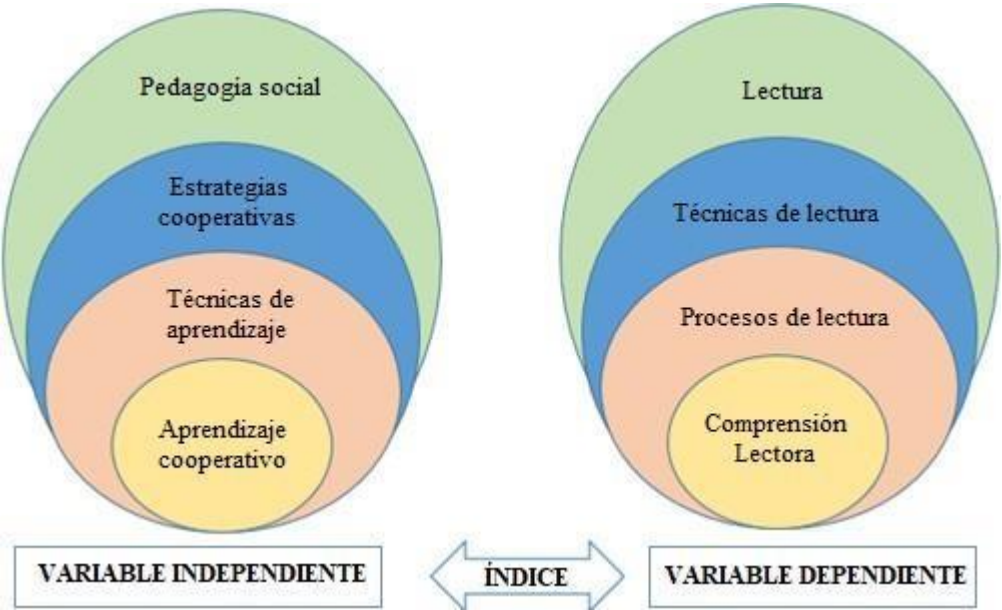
Pedagogia social

Estrategias cooperativas

Técnicas de aprendizaje

Aprendizaje cooperativo

Lectura

Técnicas de lectura

Procesos de lectura

Comprensión Lectora

VARIABLE INDEPENDIENTE

ÍNDICE

VARIABLE DEPENDIENTE